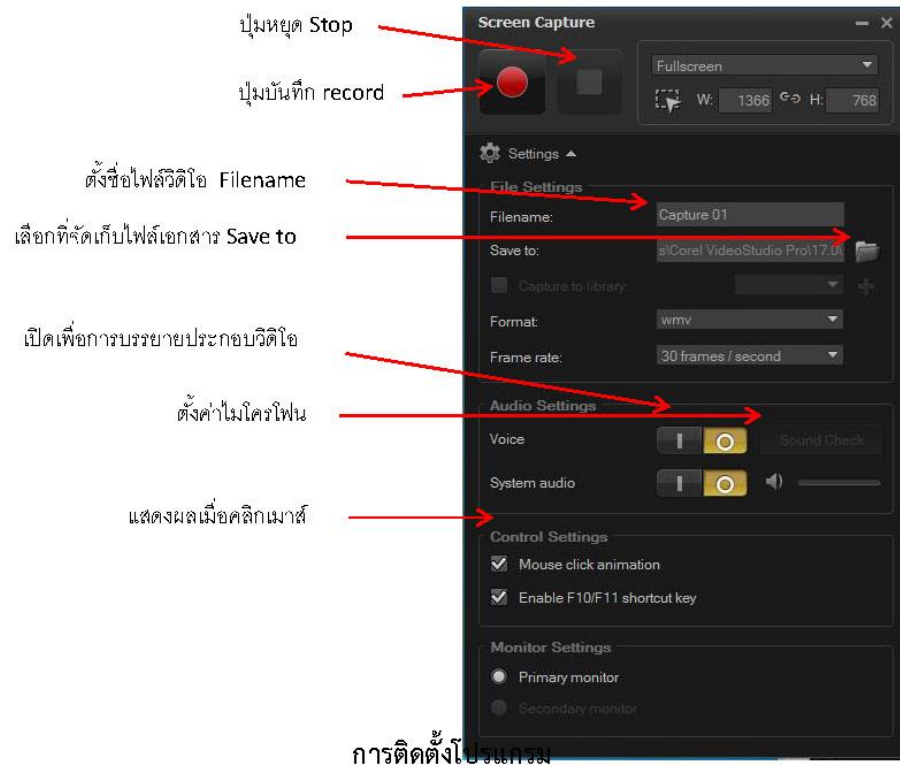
ปุ่มหยุด Stop

ปุ่มบันทึก record

ตั้งชื่อไฟล์วิดิโอ Filename

เลือกที่จัดเก็บไฟล์เอกสาร Save to

เปิดเพื่อการบรรยายประกอบวิดิโอ

ตั้งค่าไมโครโฟน

แสดงผลเมื่อคลิกเมาส์

Screen Capture

Fullscreen

W: 1366 H: 768

Settings

File Settings

Filename: Capture 01

Save to: s\Corel VideoStudio Pro\17.0

Capture to library:

Format: wmv

Frame rate: 30 frames / second

Audio Settings

Voice

Sound Check

System audio

Control Settings

Mouse click animation

Enable F10/F11 shortcut key

Monitor Settings

Primary monitor

Secondary monitor

การติดตั้งโปรแกรม